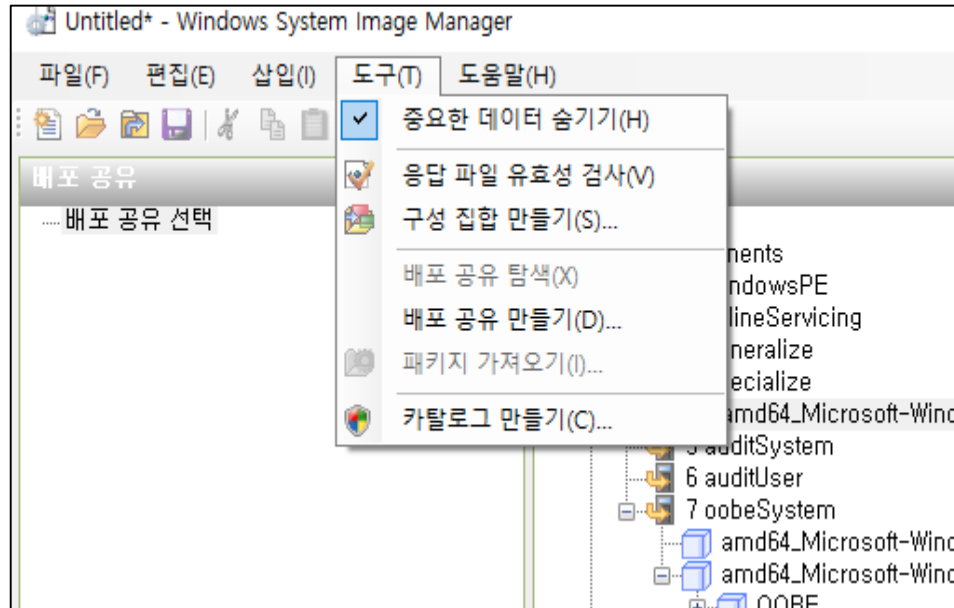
Untitled* - Windows System Image Manager

파일(F) 편집(E) 삽입(I) 도구(T) 도움말(H)

중요한 데이터 숨기기(H)
응답 파일 유효성 검사(V)
구성 집합 만들기(S)...
배포 공유 탐색(X)
배포 공유 만들기(D)...
패키지 가져오기(I)...
카탈로그 만들기(C)...

배포 공유
배포 공유 선택

nents
ndowsPE
lineServicing
neralize
ecialize
amd64_Microsoft-Wind
5 auditSystem
6 auditUser
7 oobeSystem
amd64_Microsoft-Wind
amd64_Microsoft-Wind
OOBE